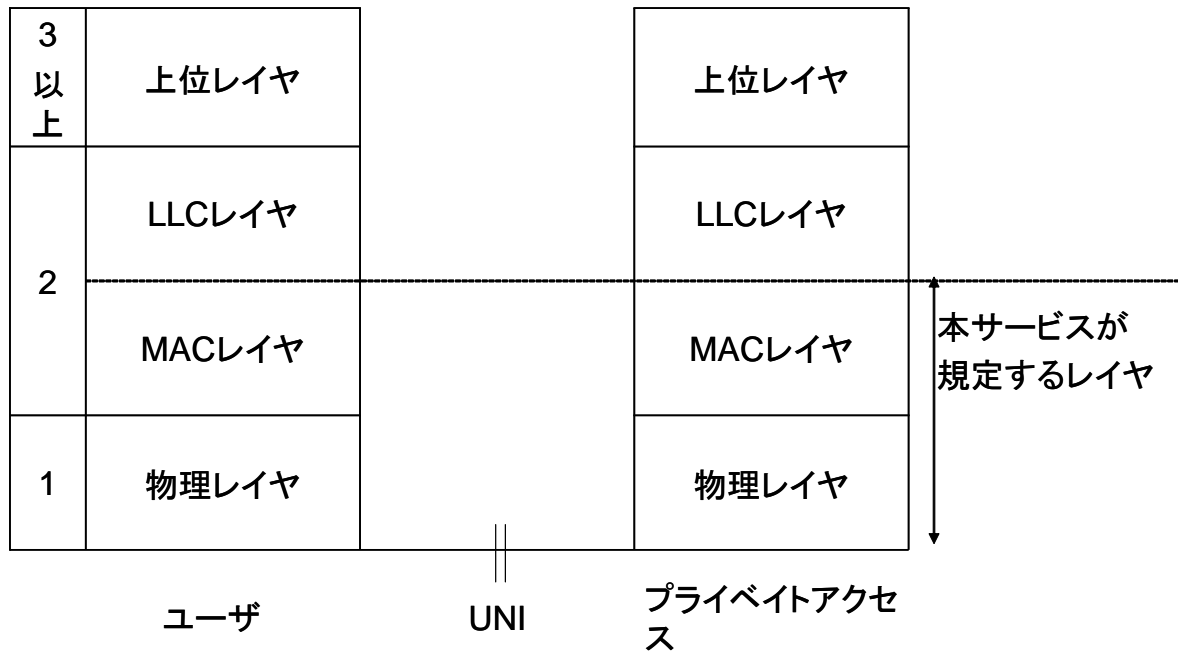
| 3以上 | 上位レイヤ |
|---|---|
| 2 | LLCレイヤ |
| | MACレイヤ |
| 1 | 物理レイヤ |

| 上位レイヤ |
|---|
| LLCレイヤ |
| MACレイヤ |
| 物理レイヤ |

本サービスが規定するレイヤ

ユーザ

UNI

プライベイトアクセス